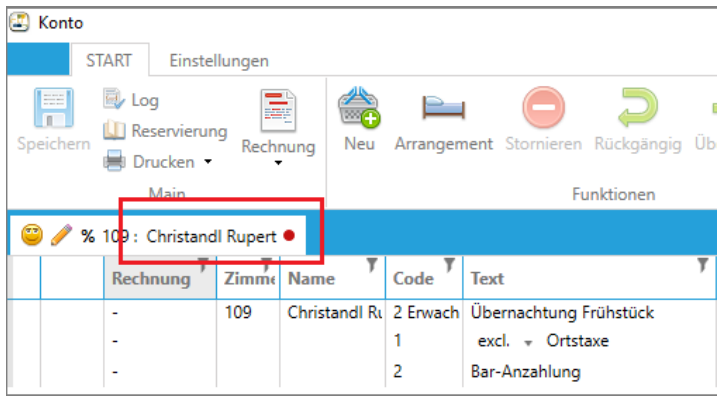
Konto

START Einstellungen

Speichern
Log
Reservierung
Drucken
Rechnung
Main

Neu
Arrangement
Stornieren
Rückgängig
Üb
Funktionen

% 109 : Christandl Rupert

| | | Rechnung | Zimme | Name | Code | Text |
|---|---|---|---|---|---|---|
| | | - | 109 | Christandl Ru | 2 Erwach | Übernachtung Frühstück |
| | | - | | | 1 | excl. Ortstaxe |
| | | - | | | 2 | Bar-Anzahlung |